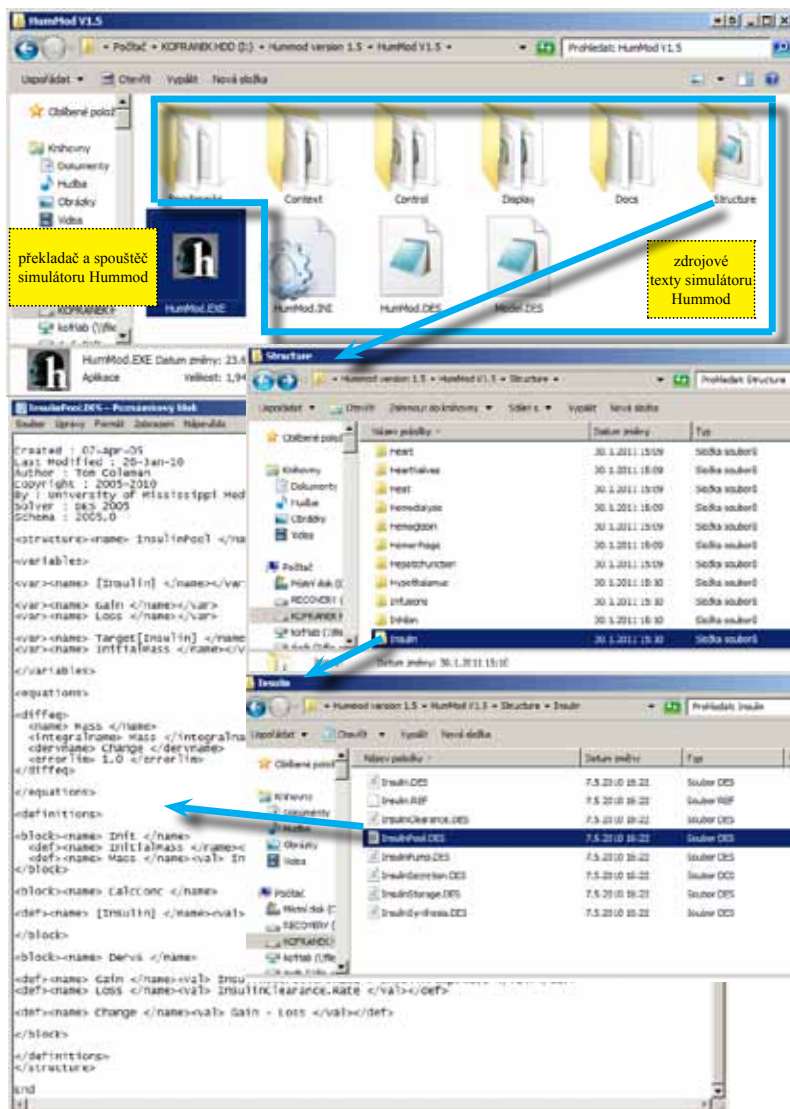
HumMod V1.5

Počítač ▸ KOFRANEK HDD (I:) ▸ Hummod version 1.5 ▸ HumMod V1.5 ▸

Prohledat: HumMod V1.5

Uspořádat ▾ Otevřít Vypálit Nová složka

Oblíbené polož

Knihovny
Dokumenty
Hudba
Obrázky
Video

Context Control Display Docs Structure

překladač a spouštěč simulátoru Hummod

HumMod.EXE HumMod.INI HumMod.DES Model.DES

zdrojové texty simulátoru Hummod

HumMod.EXE Datum změny: 23.6
Aplikace Velikost: 1,94

Structure

Hummod version 1.5 ▸ HumMod V1.5 ▸ Structure ▸

Prohledat: Structure

Uspořádat ▾ Otevřít Zahrnout do knihovny ▾ Sdílet s ▾ Vypálit Nová složka

| Název položky | Datum změny | Typ |
|---|---|---|
| Heart | 30.1.2011 15:09 | Složka souborů |
| HeartValves | 30.1.2011 15:09 | Složka souborů |
| Heat | 30.1.2011 15:09 | Složka souborů |
| Hemodialysis | 30.1.2011 15:09 | Složka souborů |
| Hemoglobin | 30.1.2011 15:09 | Složka souborů |
| Hemorrhage | 30.1.2011 15:09 | Složka souborů |
| HepaticFunction | 30.1.2011 15:09 | Složka souborů |
| Hypothalamus | 30.1.2011 15:10 | Složka souborů |
| Infusions | 30.1.2011 15:10 | Složka souborů |
| Inhalan | 30.1.2011 15:10 | Složka souborů |
| Insulin | 30.1.2011 15:10 | Složka souborů |

Datum změny: 30.1.2011 15:10

Počítač
Místní disk (C
RECOVERY (
KOFRANEK
koftlab (\\file

InsulinPool.DES – Poznámkový blok
Soubor Úpravy Formát Zobrazení Nápověda

Created : 07-Apr-05
Last Modified : 20-Jan-10
Author : Tom Coleman
Copyright : 2005-2010
By : University of Mississippi Med
Solver : DES 2005
Schema : 2005.0

<structure><name> InsulinPool </na

<variables>

<var><name> [Insulin] </name></var

<var><name> Gain </name></var>
<var><name> Loss </name></var>

<var><name> Target[Insulin] </name
<var><name> InitialMass </name></v

</variables>

<equations>

<diffeq>
<name> Mass </name>
<integralname> Mass </integralna
<dervname> Change </dervname>
<errorlim> 1.0 </errorlim>
</diffeq>

</equations>

<definitions>

<block><name> Init </name>
<def><name> InitialMass </name><
<def><name> Mass </name><val> In
</block>

<block><name> CalcConc </name>

<def><name> [Insulin] </name><val>

</block>

<block><name> Dervs </name>

<def><name> Gain </name><val> Insu
<def><name> Loss </name><val> InsulinClearance.Rate </val></def>

<def><name> Change </name><val> Gain - Loss </val></def>

</block>

</definitions>
</structure>

End

Insulin

Hummod version 1.5 ▸ HumMod V1.5 ▸ Structure ▸ Insulin

Prohledat: Insulin

Uspořádat ▾ Otevřít ▾ Vypálit Nová složka

| Název položky | Datum změny | Typ |
|---|---|---|
| Insulin.DES | 7.5.2010 16:22 | Soubor DES |
| Insulin.REF | 7.5.2010 16:22 | Soubor REF |
| InsulinClearance.DES | 7.5.2010 16:22 | Soubor DES |
| InsulinPool.DES | 7.5.2010 16:22 | Soubor DES |
| InsulinPump.DES | 7.5.2010 16:22 | Soubor DES |
| InsulinSecretion.DES | 7.5.2010 16:22 | Soubor DES |
| InsulinStorage.DES | 7.5.2010 16:22 | Soubor DES |
| InsulinSynthesis.DES | 7.5.2010 16:22 | Soubor DES |